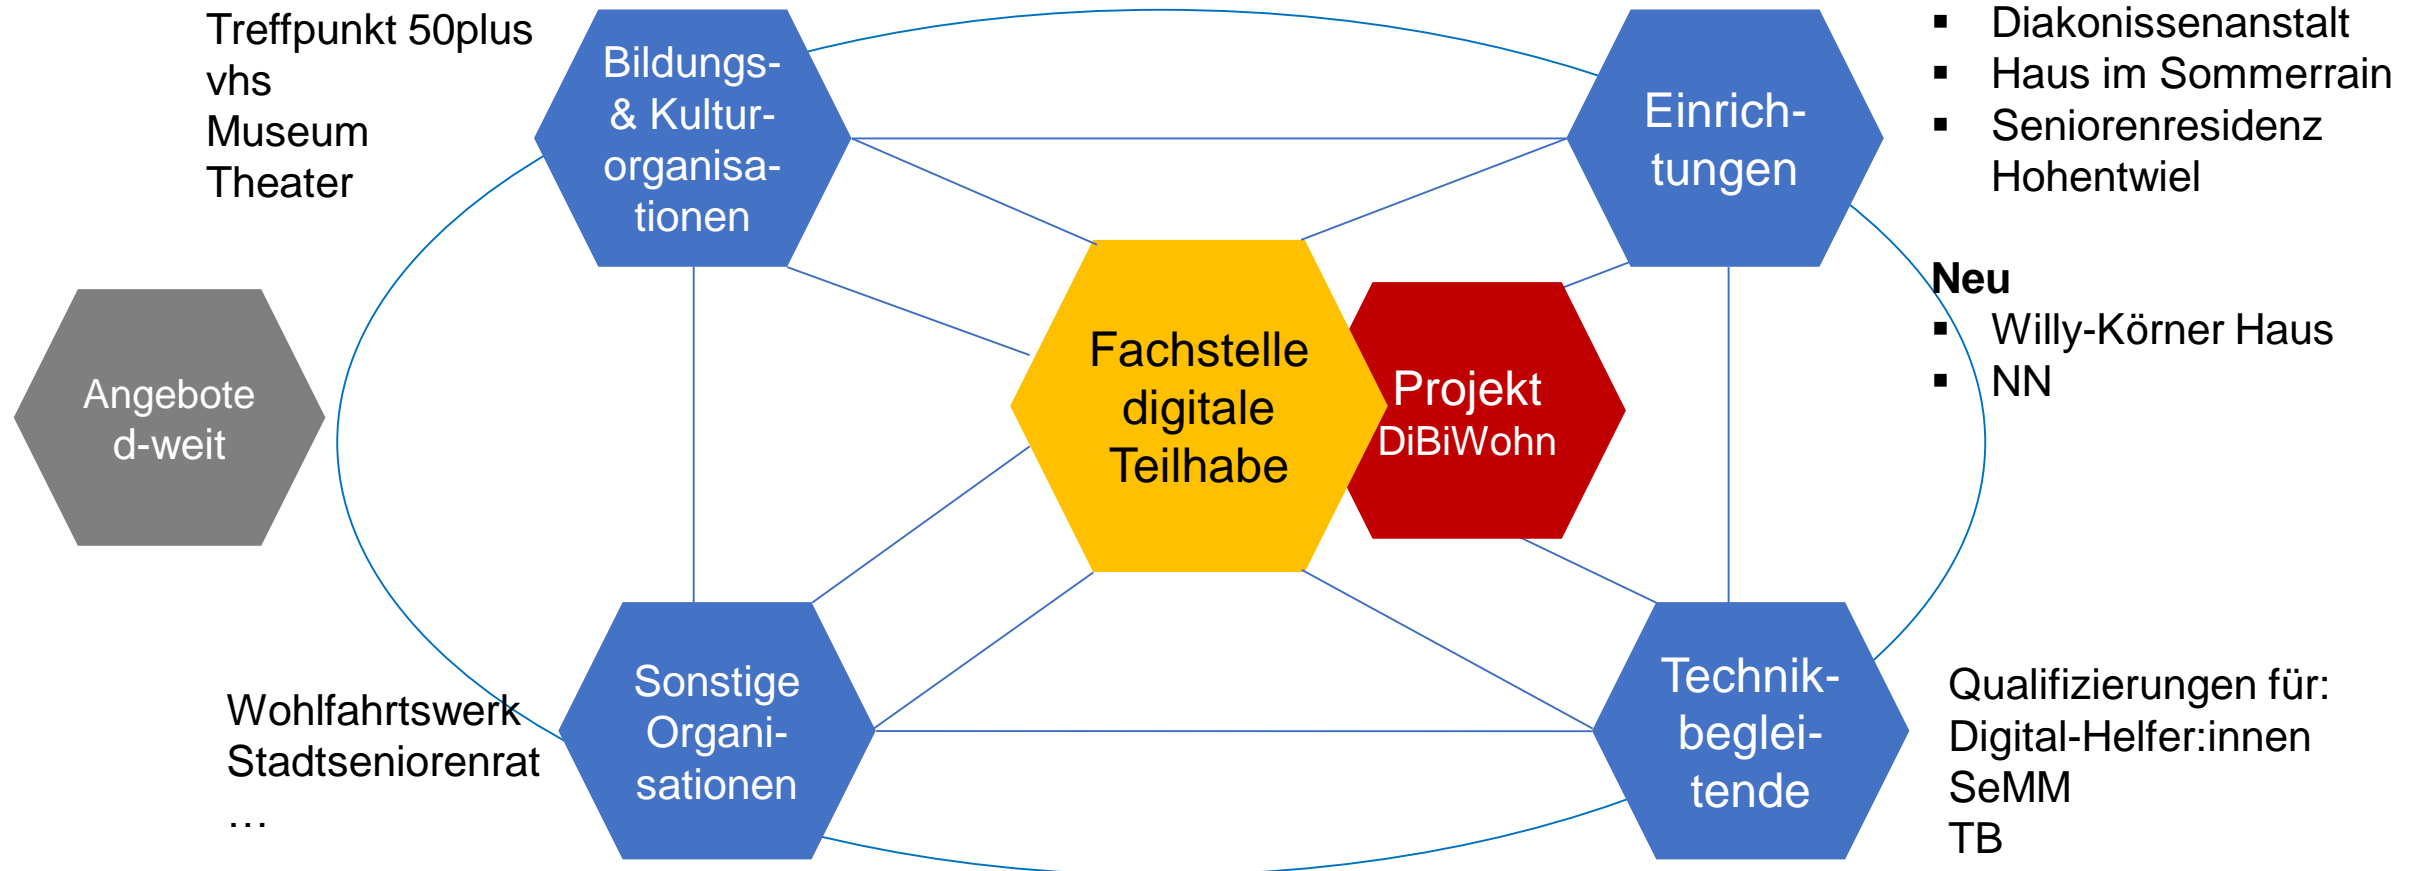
Treffpunkt 50plus
vhs
Museum
Theater

Bildungs- & Kultur-organisa-tionen

Einrich-tungen

▪ Diakonissenanstalt
▪ Haus im Sommerrain
▪ Seniorenresidenz Hohentwiel

Neu
▪ Willy-Körner Haus
▪ NN

Angebote d-weit

Fachstelle digitale Teilhabe

Projekt DiBiWohn

Wohlfahrtswerk
Stadtseniorenrat
…

Sonstige Organi-sationen

Technik-beglei-tende

Qualifizierungen für:
Digital-Helfer:innen
SeMM
TB